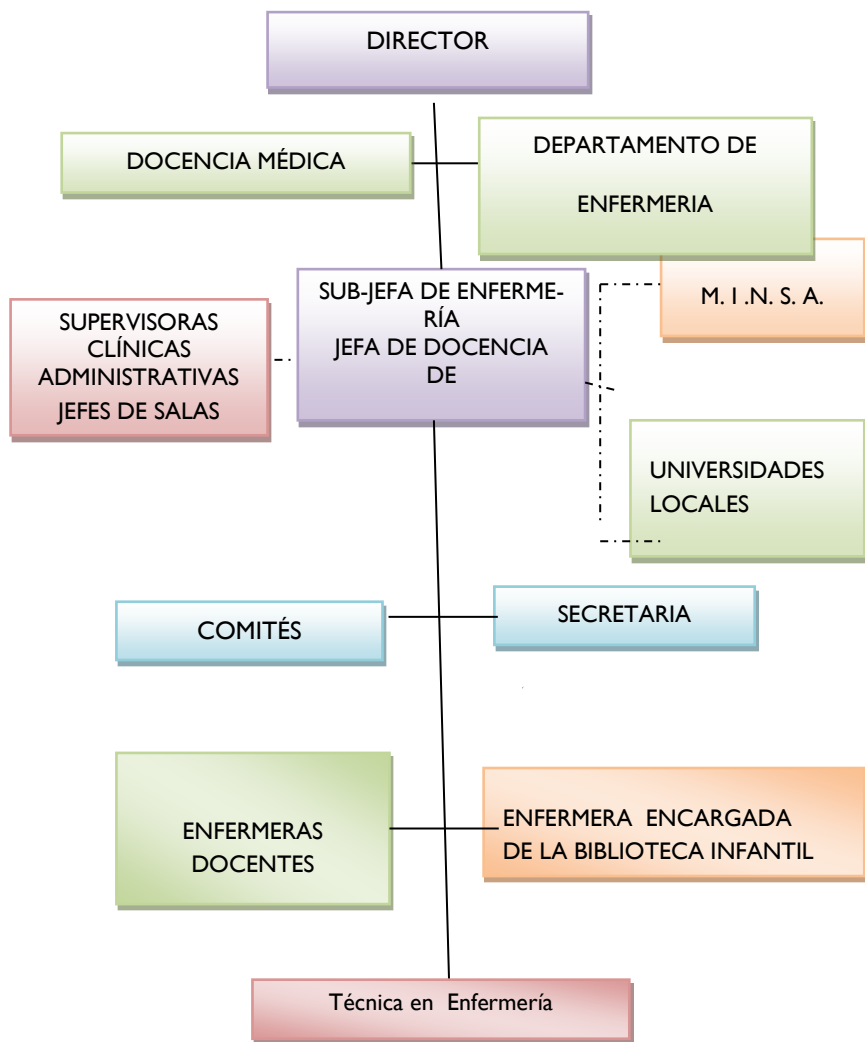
DIRECTOR

DOCENCIA MÉDICA

DEPARTAMENTO DE ENFERMERIA

SUPERVISORAS CLÍNICAS ADMINISTRATIVAS JEFES DE SALAS

SUB-JEFA DE ENFERMERÍA
JEFA DE DOCENCIA DE

M. I .N. S. A.

UNIVERSIDADES LOCALES

COMITÉS

SECRETARIA

ENFERMERAS DOCENTES

ENFERMERA ENCARGADA DE LA BIBLIOTECA INFANTIL

Técnica en Enfermería